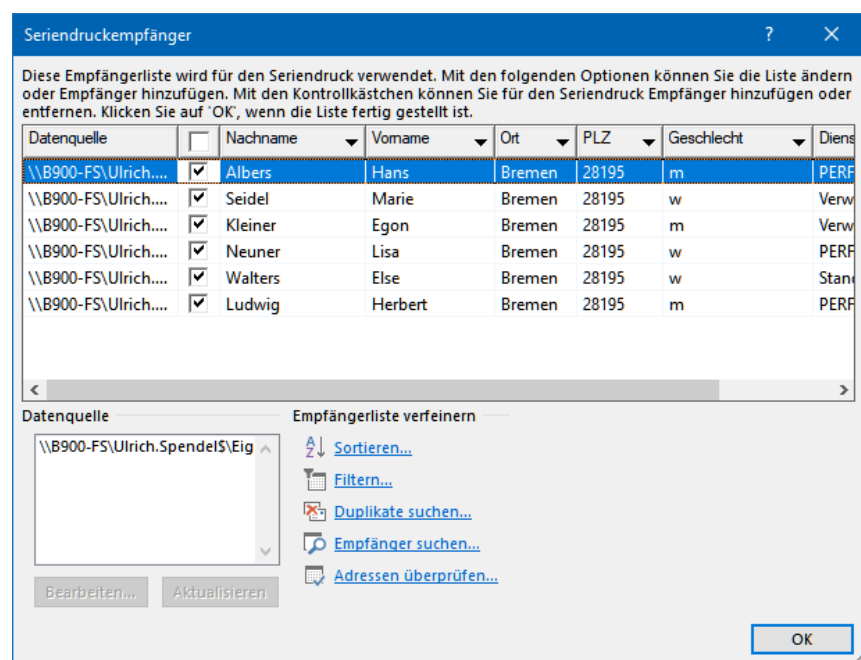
Seriendruckempfänger ? ✕

Diese Empfängerliste wird für den Seriendruck verwendet. Mit den folgenden Optionen können Sie die Liste ändern oder Empfänger hinzufügen. Mit den Kontrollkästchen können Sie für den Seriendruck Empfänger hinzufügen oder entfernen. Klicken Sie auf 'OK', wenn die Liste fertig gestellt ist.

| Datenquelle | | Nachname | Vorname | Ort | PLZ | Geschlecht | Diens |
|---|---|---|---|---|---|---|---|
| \\B900-FS\Ulrich.... | ☑ | Albers | Hans | Bremen | 28195 | m | PERF |
| \\B900-FS\Ulrich.... | ☑ | Seidel | Marie | Bremen | 28195 | w | Verw |
| \\B900-FS\Ulrich.... | ☑ | Kleiner | Egon | Bremen | 28195 | m | Verw |
| \\B900-FS\Ulrich.... | ☑ | Neuner | Lisa | Bremen | 28195 | w | PERF |
| \\B900-FS\Ulrich.... | ☑ | Walters | Else | Bremen | 28195 | w | Stand |
| \\B900-FS\Ulrich.... | ☑ | Ludwig | Herbert | Bremen | 28195 | m | PERF |

Datenquelle

\\B900-FS\Ulrich.Spendel$\Eig

Bearbeiten... Aktualisieren

Empfängerliste verfeinern

Sortieren...

Filtern...

Duplikate suchen...

Empfänger suchen...

Adressen überprüfen...

OK